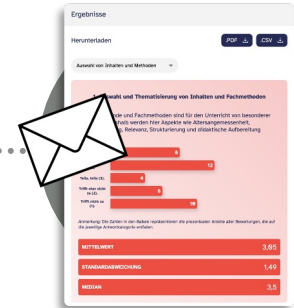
Ergebnisse

Herunterladen

PDF

CSV

Auswahl von Inhalten und Methoden

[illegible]swahl und Thematisierung von Inhalten und Fachmethoden

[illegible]ale und Fachmethoden sind für den Unterricht von besonderer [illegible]halb werden hier Aspekte wie Altersangemessenheit, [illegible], Relevanz, Strukturierung und didaktische Aufbereitung

6

12

Teils, teils (3)

4

Trifft eher nicht zu (2)

5

Trifft nicht zu (1)

16

Anmerkung: Die Zahlen in den Balken repräsentieren die prozentualen Anteile aller Bewertungen, die auf die jeweilige Antwortkategorie entfallen.

MITTELWERT

3,85

STANDARDABWEICHUNG

1,49

MEDIAN

3,5